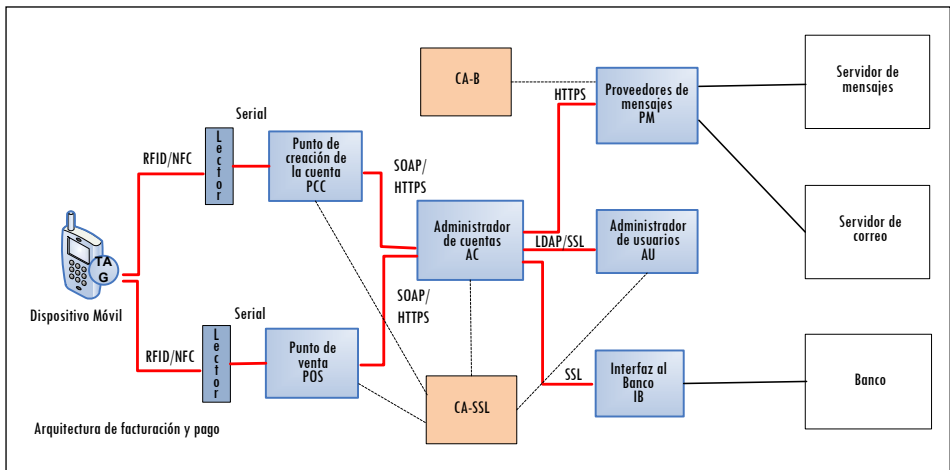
CA-B

HTTPS

Proveedores de mensajes PM

Servidor de mensajes

Serial

Lector

RFID/NFC

Punto de creación de la cuenta PCC

SOAP/ HTTPS

Servidor de correo

Administrador de cuentas AC

LDAP/SSL

Administrador de usuarios AU

TA G

Dispositivo Móvil

Serial

SOAP/ HTTPS

RFID/NFC

Lector

Punto de venta POS

SSL

Interfaz al Banco IB

Banco

CA-SSL

Arquitectura de facturación y pago